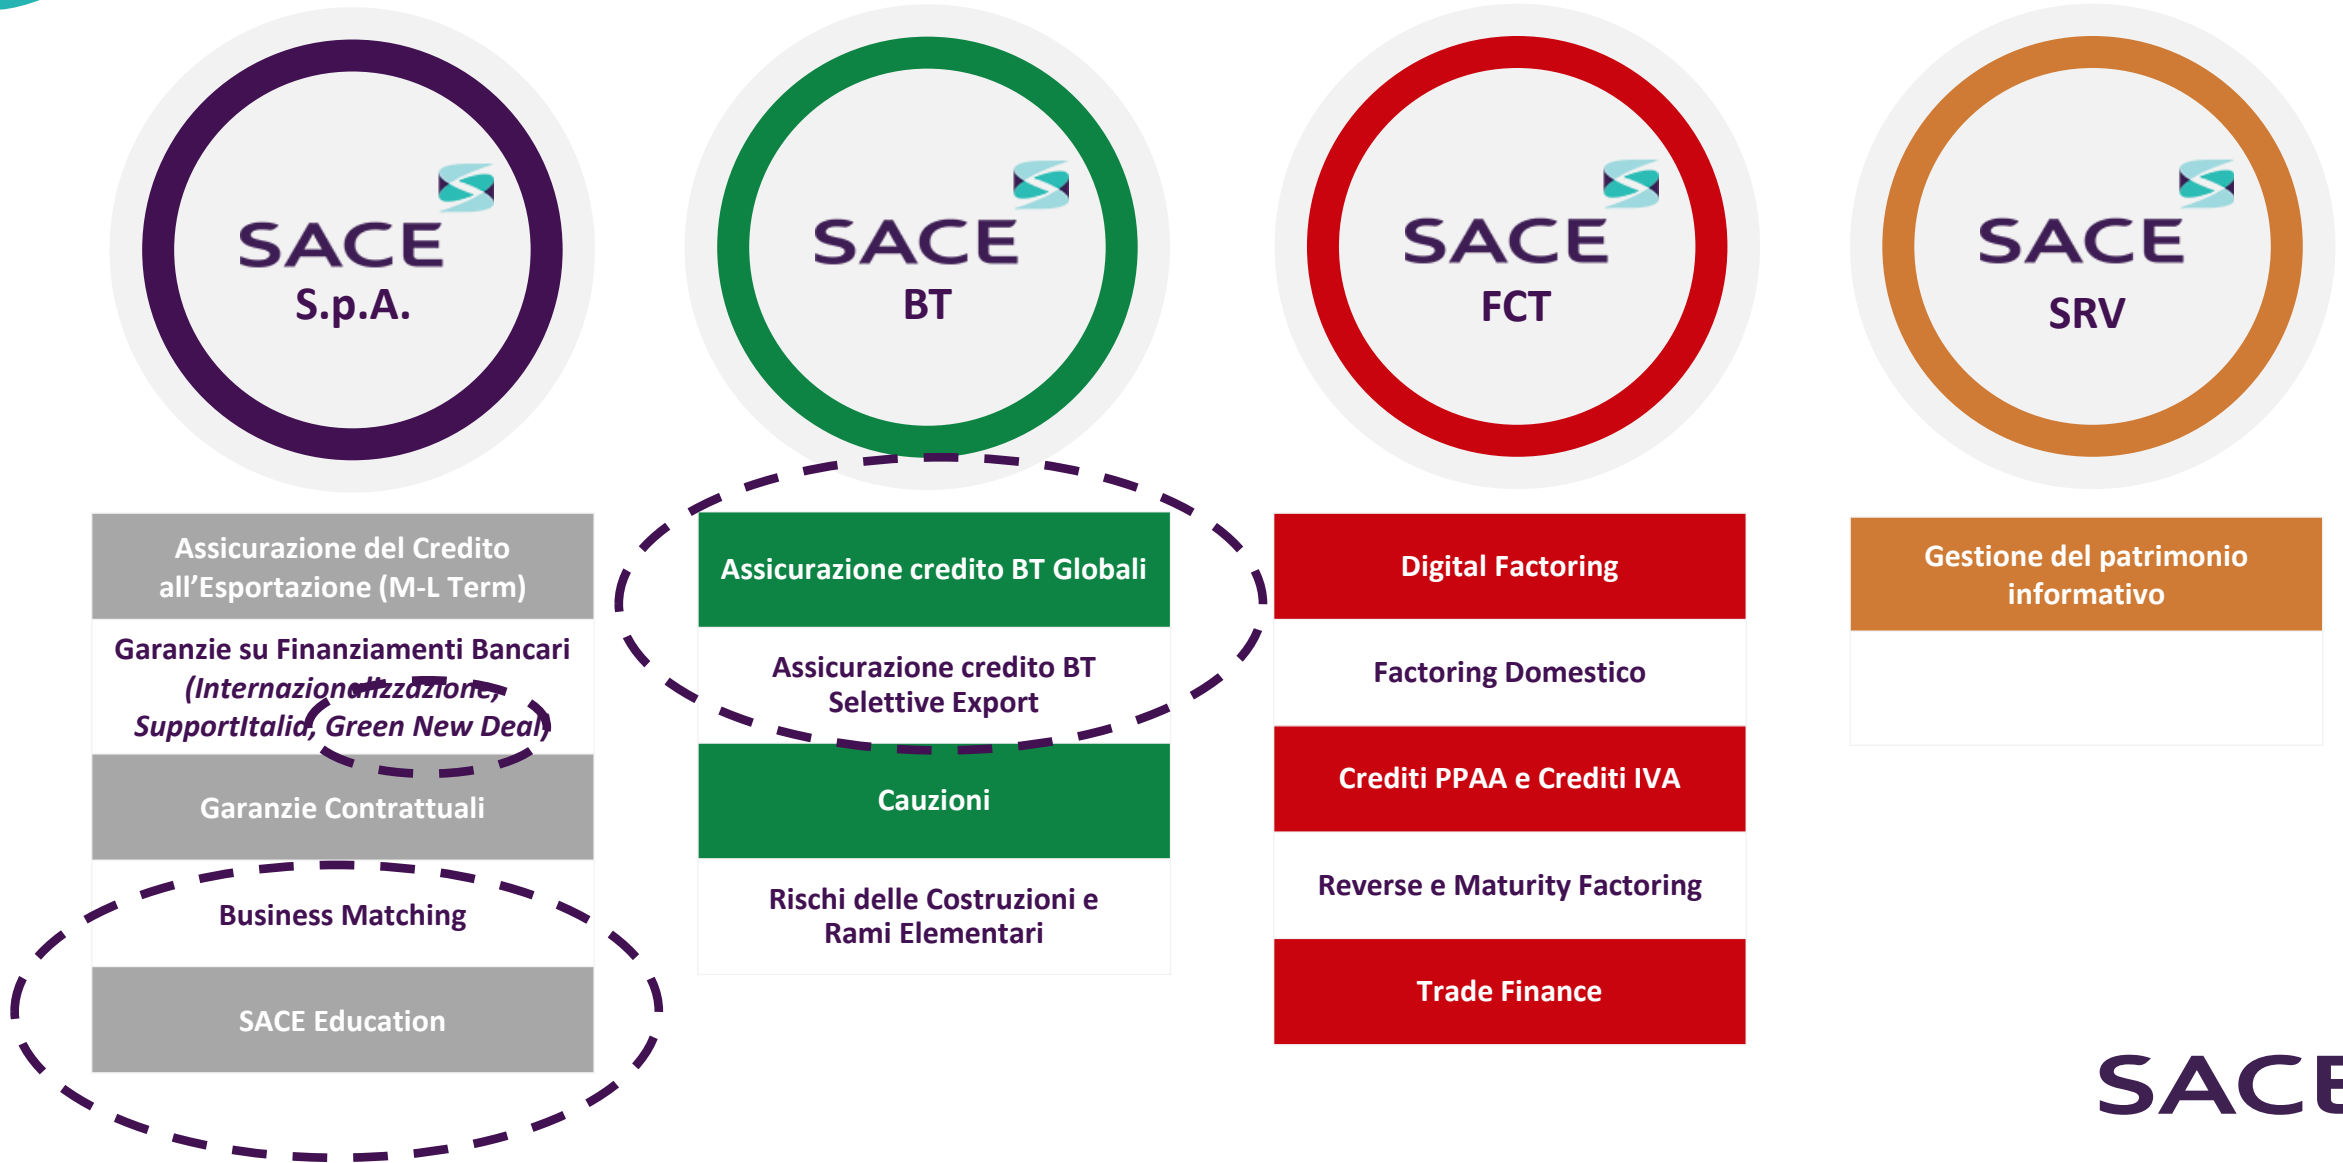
SACE
S.p.A.

SACE
BT

SACE
FCT

SACE
SRV

Assicurazione del Credito all'Esportazione (M-L Term)

Garanzie su Finanziamenti Bancari (Internazionalizzazione, SupportItalia, Green New Deal)

Garanzie Contrattuali

Business Matching

SACE Education

Assicurazione credito BT Globali

Assicurazione credito BT Selettive Export

Cauzioni

Rischi delle Costruzioni e Rami Elementari

Digital Factoring

Factoring Domestico

Crediti PPAA e Crediti IVA

Reverse e Maturity Factoring

Trade Finance

Gestione del patrimonio informativo

SACE